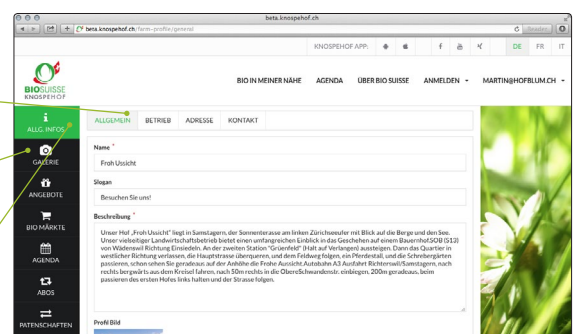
beta.knospehof.ch

beta.knospehof.ch/farm-profile/general

Reader

KNOSPEHOF APP:

DE FR IT

BIOSUISSE KNOSPEHOF

BIO IN MEINER NÄHE AGENDA ÜBER BIO SUISSE ANMELDEN MARTIN@HOFBLUM.CH

ALLG. INFOS

GALERIE

ANGEBOTE

BIO MÄRKTE

AGENDA

ABOS

PATENSCHAFTEN

ALLGEMEIN BETRIEB ADRESSE KONTAKT

Name *

Froh Ussicht

Slogan

Besuchen Sie uns!

Beschreibung *

Unser Hof „Froh Ussicht" liegt in Samstagern, der Sonnenterasse am linken Zürichseeufer mit Blick auf die Berge und den See. Unser vielseitiger Landwirtschaftsbetrieb bietet einen umfangreichen Einblick in das Geschehen auf einem Bauernhof.SOB (S13) von Wädenswil Richtung Einsiedeln. An der zweiten Station "Grüenfeld" (Halt auf Verlangen) aussteigen. Dann das Quartier in westlicher Richtung verlassen, die Hauptstrasse überqueren, und dem Feldweg folgen, ein Pferdestall, und die Schrebergärten passieren, rechts geradeaus auf der Anhöhe die Frohe Aussicht.Autobahn A3 Ausfahrt Richterswil/Samstagern, nach rechts bergwärts aus dem Kreisel fahren, nach 50m rechts in die ObereSchwandenstr. einbiegen, 200m geradeaus, beim passieren des ersten Hofes links halten und der Strasse folgen.

Profil Bild